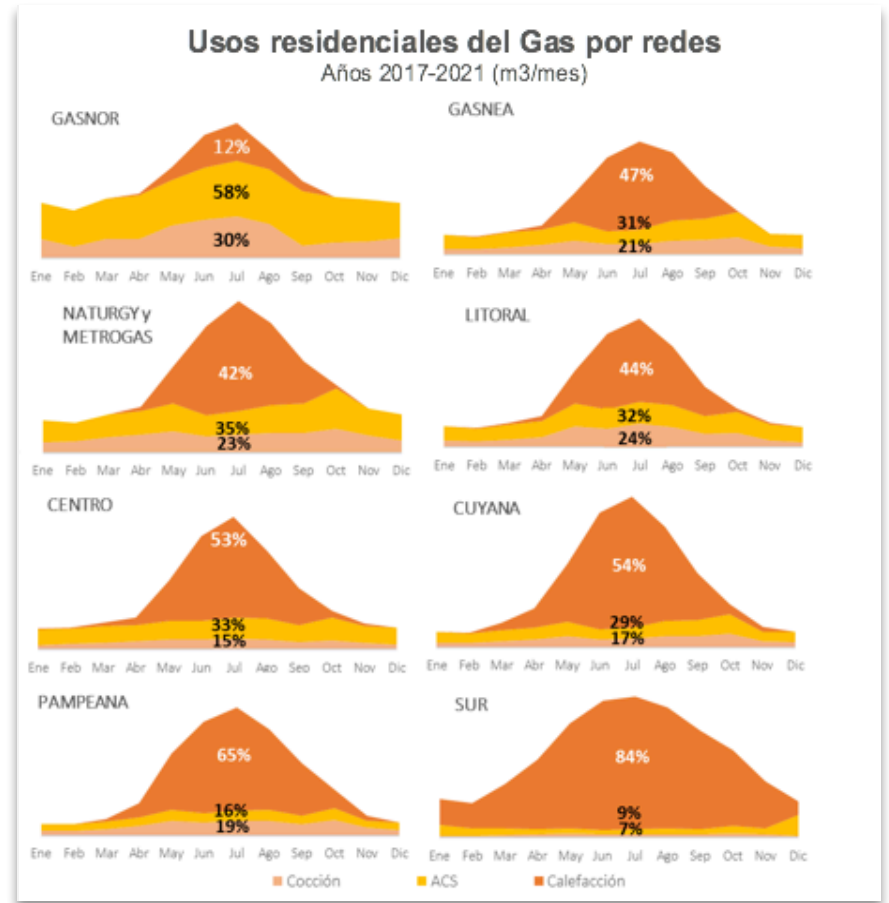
Usos residenciales del Gas por redes
Años 2017-2021 (m3/mes)

GASNOR
12%
58%
30%
Ene Feb Mar Abr May Jun Jul Ago Sep Oct Nov Dic

GASNEA
47%
31%
21%
Ene Feb Mar Abr May Jun Jul Ago Sep Oct Nov Dic

NATURGY y METROGAS
42%
35%
23%
Ene Feb Mar Abr May Jun Jul Ago Sep Oct Nov Dic

LITORAL
44%
32%
24%
Ene Feb Mar Abr May Jun Jul Ago Sep Oct Nov Dic

CENTRO
53%
33%
15%
Ene Feb Mar Abr May Jun Jul Ago Sep Oct Nov Dic

CUYANA
54%
29%
17%
Ene Feb Mar Abr May Jun Jul Ago Sep Oct Nov Dic

PAMPEANA
65%
16%
19%
Ene Feb Mar Abr May Jun Jul Ago Sep Oct Nov Dic

SUR
84%
9%
7%
Ene Feb Mar Abr May Jun Jul Ago Sep Oct Nov Dic

Cocción ACS Calefacción